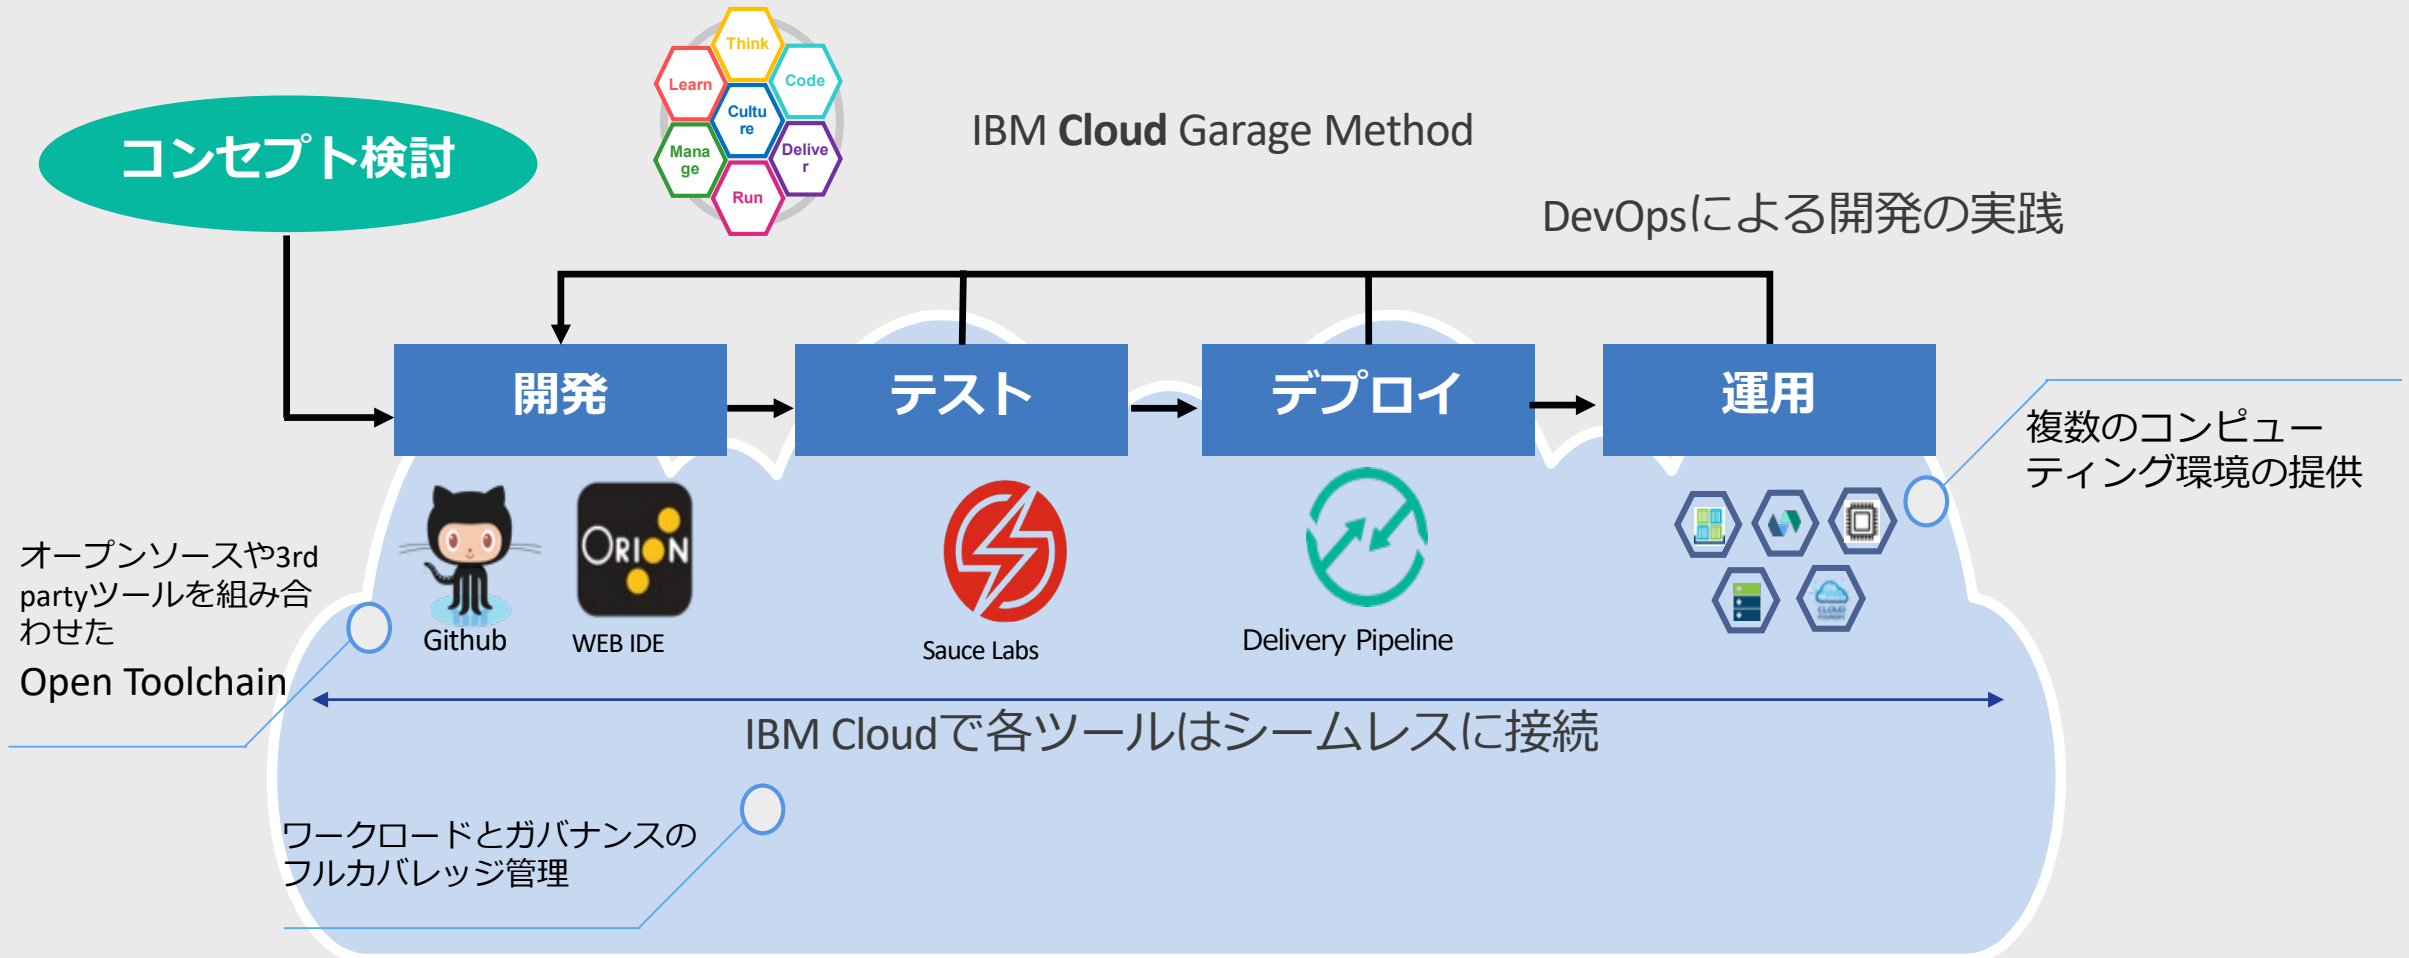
Think
Learn
Code
Culture
Manage
Deliver
Run

コンセプト検討

IBM Cloud Garage Method

DevOpsによる開発の実践

開発
テスト
デプロイ
運用

複数のコンピューティング環境の提供

オープンソースや3rd partyツールを組み合わせた
Open Toolchain

Github
ORION
WEB IDE
Sauce Labs
Delivery Pipeline

IBM Cloudで各ツールはシームレスに接続

ワークロードとガバナンスのフルカバレッジ管理